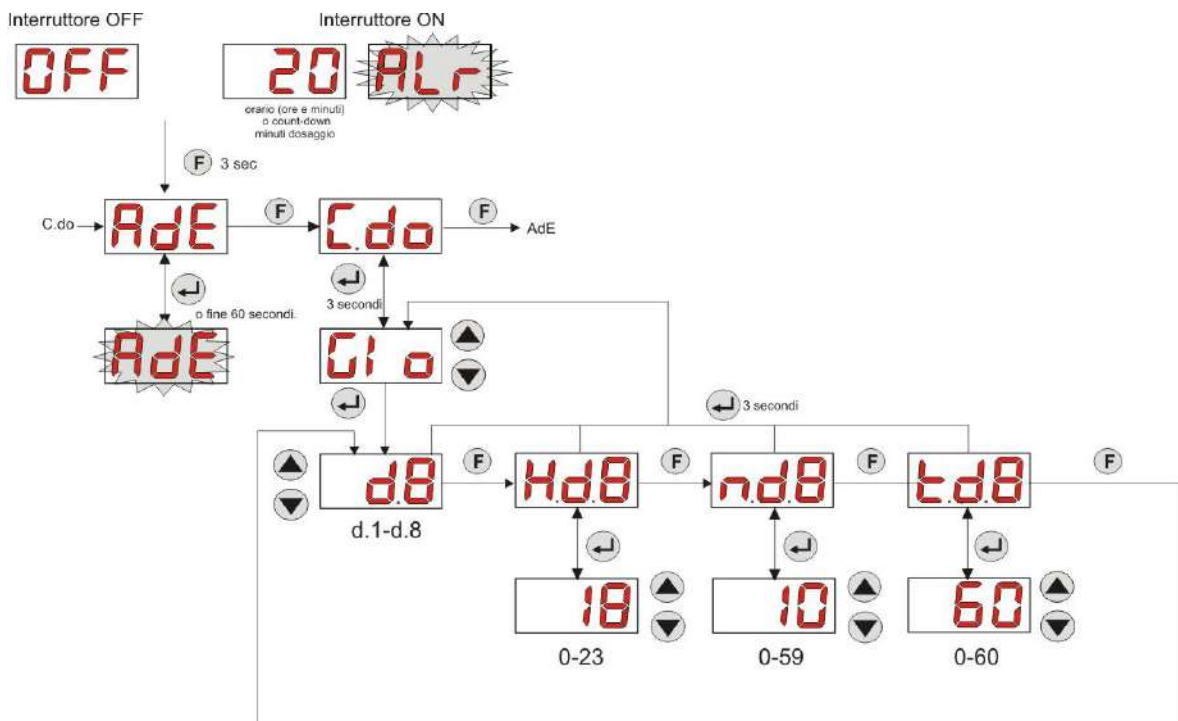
Interruttore OFF

Interruttore ON

OFF

20

ALr

orario (ore e minuti) o count-down minuti dosaggio

F 3 sec

C.do

AdE

F

C.do

F

AdE

3 secondi

o fine 60 secondi.

AdE

Gl o

3 secondi

d8

F

Hd8

F

nd8

F

td8

F

d.1-d.8

18

10

60

0-23

0-59

0-60